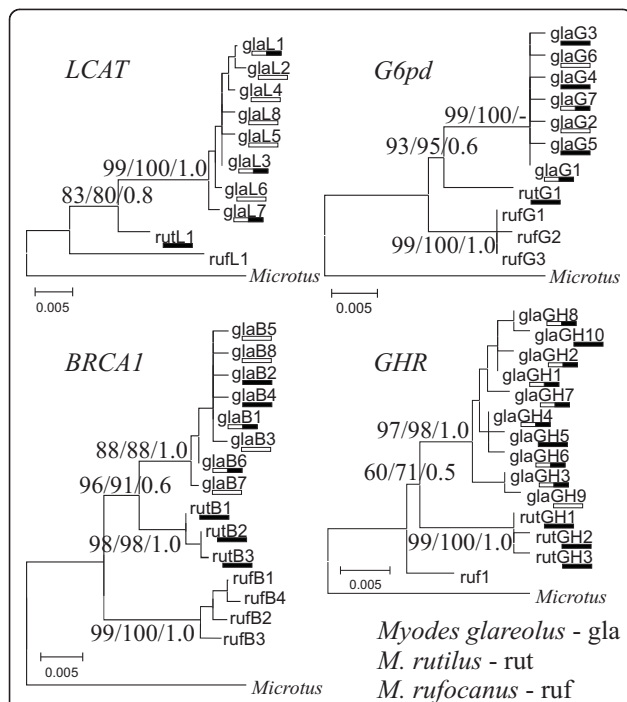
LCAT

glaL1
glaL2
glaL4
glaL8
glaL5
glaL3
glaL6
glaL7
99/100/1.0
83/80/0.8
rutL1
rufL1
Microtus
0.005

G6pd

glaG3
glaG6
glaG4
glaG7
glaG2
glaG5
99/100/-
93/95/0.6
glaG1
rutG1
rufG1
rufG2
99/100/1.0
rufG3
Microtus
0.005

BRCA1

glaB5
glaB8
glaB2
glaB4
glaB1
glaB3
88/88/1.0
glaB6
96/91/0.6
glaB7
rutB1
rutB2
98/98/1.0
rutB3
rufB1
rufB4
rufB2
99/100/1.0
rufB3
0.005
Microtus

GHR

glaGH8
glaGH10
glaGH2
glaGH1
glaGH7
glaGH4
97/98/1.0
glaGH5
glaGH6
60/71/0.5
glaGH3
glaGH9
rutGH1
rutGH2
99/100/1.0
rutGH3
0.005
ruf1
Microtus

Myodes glareolus - gla
M. rutilus - rut
M. rufocanus - ruf